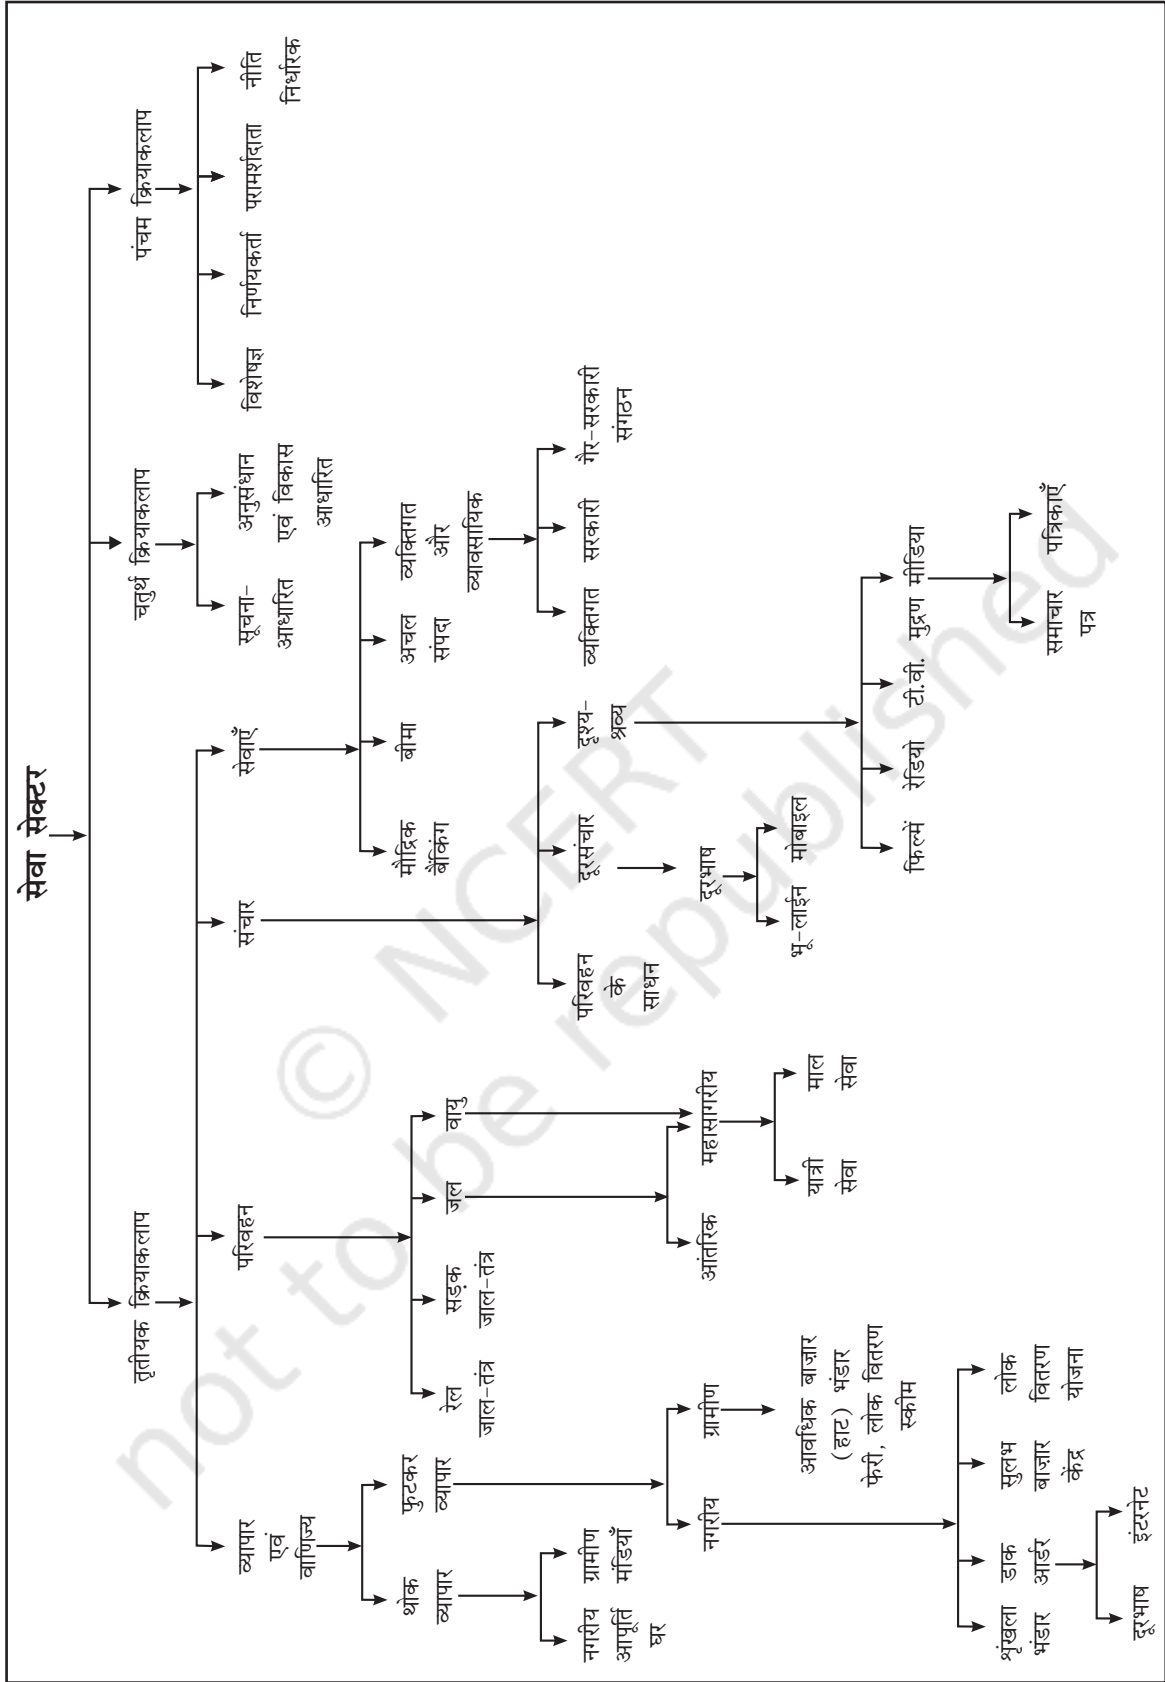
सेवा सेक्टर

तृतीयक क्रियाकलाप

चतुर्थ क्रियाकलाप

पंचम क्रियाकलाप

व्यापार एवं वाणिज्य

परिवहन

संचार

सेवाएँ

सूचना-आधारित

अनुसंधान एवं विकास आधारित

विशेषज्ञ

निर्णयकर्ता

परामर्शदाता

नीति निर्धारक

थोक व्यापार

फुटकर व्यापार

नगरीय आपूर्ति घर

ग्रामीण मंडियाँ

नगरीय

ग्रामीण

आवधिक बाज़ार (हाट) भंडार फेरी, लोक वितरण स्कीम

शृंखला भंडार

डाक आर्डर

सुलभ बाज़ार केंद्र

लोक वितरण योजना

दूरभाष

इंटरनेट

रेल जाल-तंत्र

सड़क जाल-तंत्र

जल

वायु

आंतरिक

महासागरीय

यात्री सेवा

माल सेवा

परिवहन के साधन

दूरसंचार

दृश्य-श्रव्य

दूरभाष

भू-लाईन

मोबाइल

फिल्में

रेडियो

टी.वी.

मुद्रण मीडिया

समाचार पत्र

पत्रिकाएँ

मौद्रिक बैंकिंग

बीमा

अचल संपदा

व्यक्तिगत और व्यावसायिक

व्यक्तिगत

सरकारी

गैर-सरकारी संगठन

© NCERT not to be republished